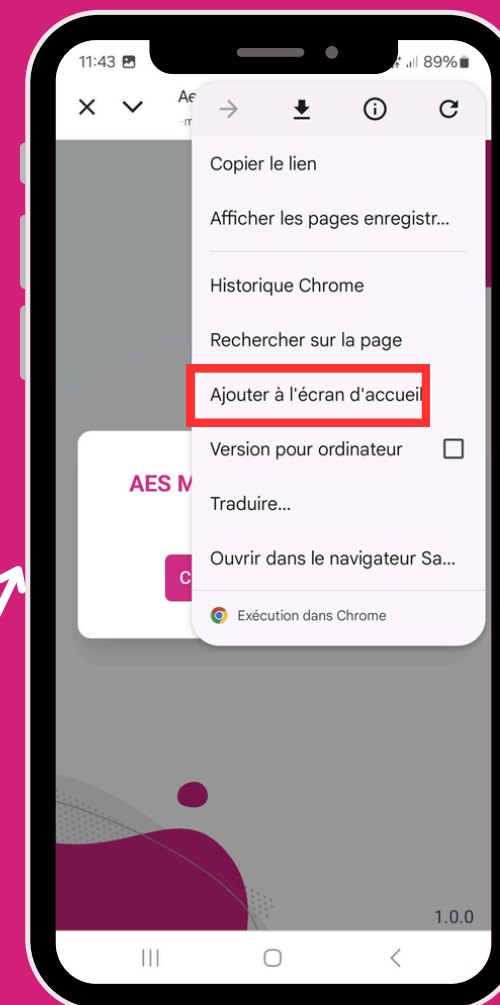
11:43

89%

Ae

Copier le lien

Afficher les pages enregistr...

Historique Chrome

Rechercher sur la page

Ajouter à l'écran d'accueil

Version pour ordinateur

Traduire...

Ouvrir dans le navigateur Sa...

Exécution dans Chrome

AES M

C

1.0.0